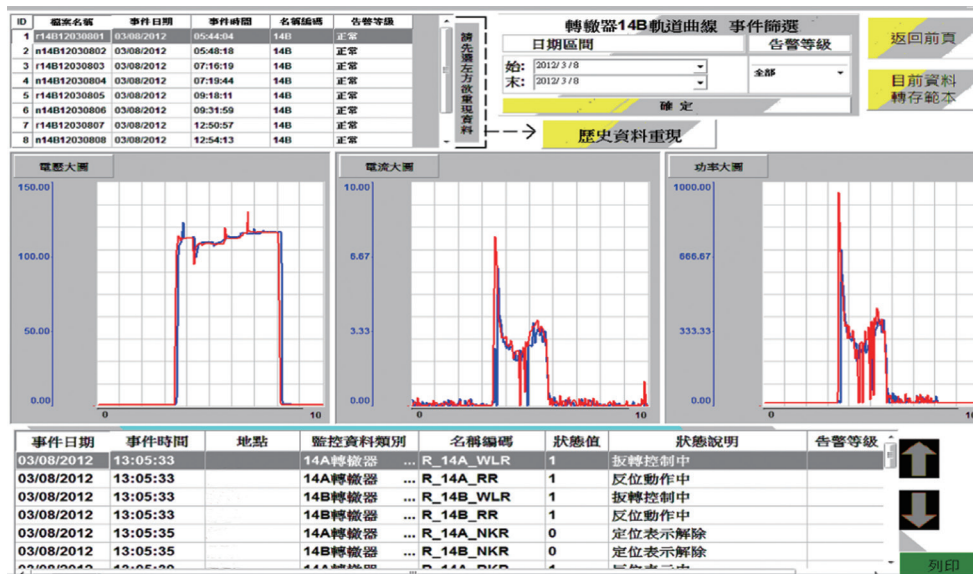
| ID | 檔案名稱 | 事件日期 | 事件時間 | 名稱編碼 | 告警等級 |
|---|---|---|---|---|---|
| 1 | r14B12030801 | 03/08/2012 | 05:44:04 | 14B | 正常 |
| 2 | n14B12030802 | 03/08/2012 | 05:48:18 | 14B | 正常 |
| 3 | r14B12030803 | 03/08/2012 | 07:16:19 | 14B | 正常 |
| 4 | n14B12030804 | 03/08/2012 | 07:19:44 | 14B | 正常 |
| 5 | r14B12030805 | 03/08/2012 | 09:18:11 | 14B | 正常 |
| 6 | n14B12030806 | 03/08/2012 | 09:31:59 | 14B | 正常 |
| 7 | r14B12030807 | 03/08/2012 | 12:50:57 | 14B | 正常 |
| 8 | n14B12030808 | 03/08/2012 | 12:54:13 | 14B | 正常 |

請先選左方欲重現資料

轉轍器14B軌道曲線 事件篩選
日期區間
告警等級
始: 2012/3/8
末: 2012/3/8
全部
確 定
返回前頁
目前資料轉存範本
歷史資料重現

電壓大圖
150.00
100.00
50.00
0.00
0
10

電流大圖
10.00
6.67
3.33
0.00
0
10

功率大圖
1000.00
666.67
333.33
0.00
0
10

| 事件日期 | 事件時間 | 地點 | 監控資料類別 | 名稱編碼 | 狀態值 | 狀態說明 | 告警等級 |
|---|---|---|---|---|---|---|---|
| 03/08/2012 | 13:05:33 | | 14A轉轍器 ... | R_14A_WLR | 1 | 扳轉控制中 | |
| 03/08/2012 | 13:05:33 | | 14A轉轍器 ... | R_14A_RR | 1 | 反位動作中 | |
| 03/08/2012 | 13:05:33 | | 14B轉轍器 ... | R_14B_WLR | 1 | 扳轉控制中 | |
| 03/08/2012 | 13:05:33 | | 14B轉轍器 ... | R_14B_RR | 1 | 反位動作中 | |
| 03/08/2012 | 13:05:35 | | 14A轉轍器 ... | R_14A_NKR | 0 | 定位表示解除 | |
| 03/08/2012 | 13:05:35 | | 14B轉轍器 ... | R_14B_NKR | 0 | 定位表示解除 | |

列印